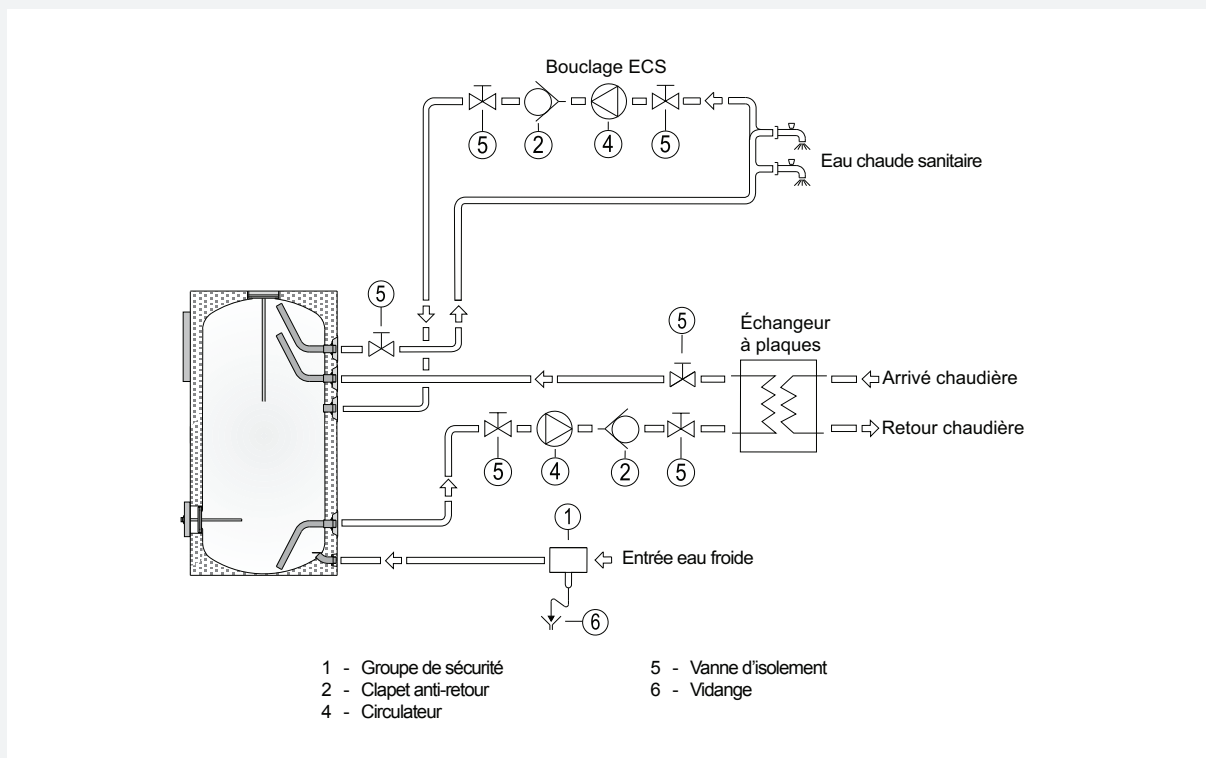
Bouclage ECS

5 2 4 5

Eau chaude sanitaire

5

5

Échangeur à plaques

Arrivé chaudière

Retour chaudière

5 4 2 5

1

Entrée eau froide

6

1 - Groupe de sécurité
2 - Clapet anti-retour
4 - Circulateur

5 - Vanne d’isolement
6 - Vidange